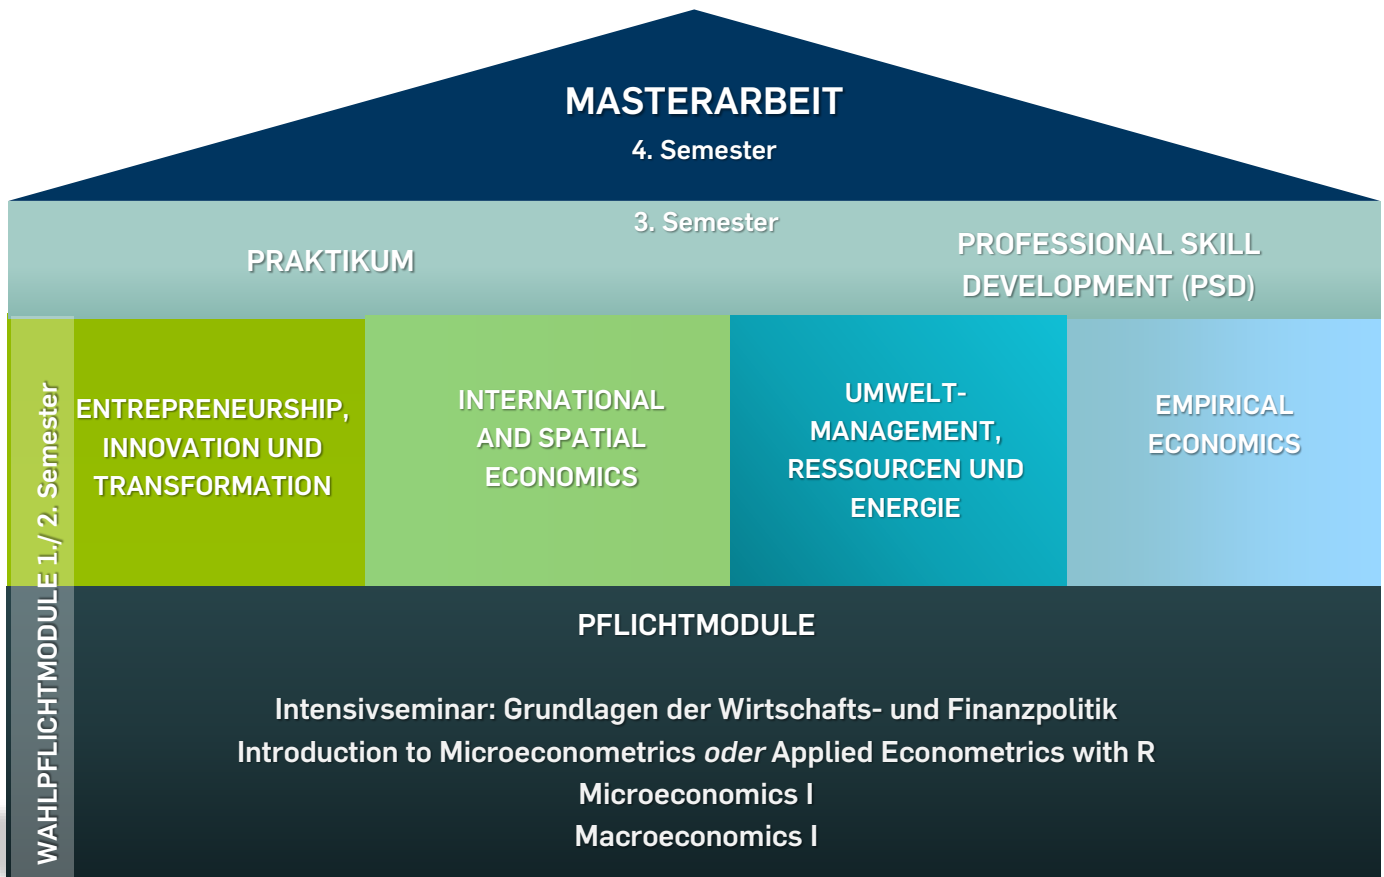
MASTERARBEIT
4. Semester

3. Semester

PRAKTIKUM

PROFESSIONAL SKILL DEVELOPMENT (PSD)

WAHLPFLICHTMODULE 1./ 2. Semester

ENTREPRENEURSHIP, INNOVATION UND TRANSFORMATION

INTERNATIONAL AND SPATIAL ECONOMICS

UMWELT-MANAGEMENT, RESSOURCEN UND ENERGIE

EMPIRICAL ECONOMICS

PFLICHTMODULE

Intensivseminar: Grundlagen der Wirtschafts- und Finanzpolitik
Introduction to Microeconometrics *oder* Applied Econometrics with R
Microeconomics I
Macroeconomics I